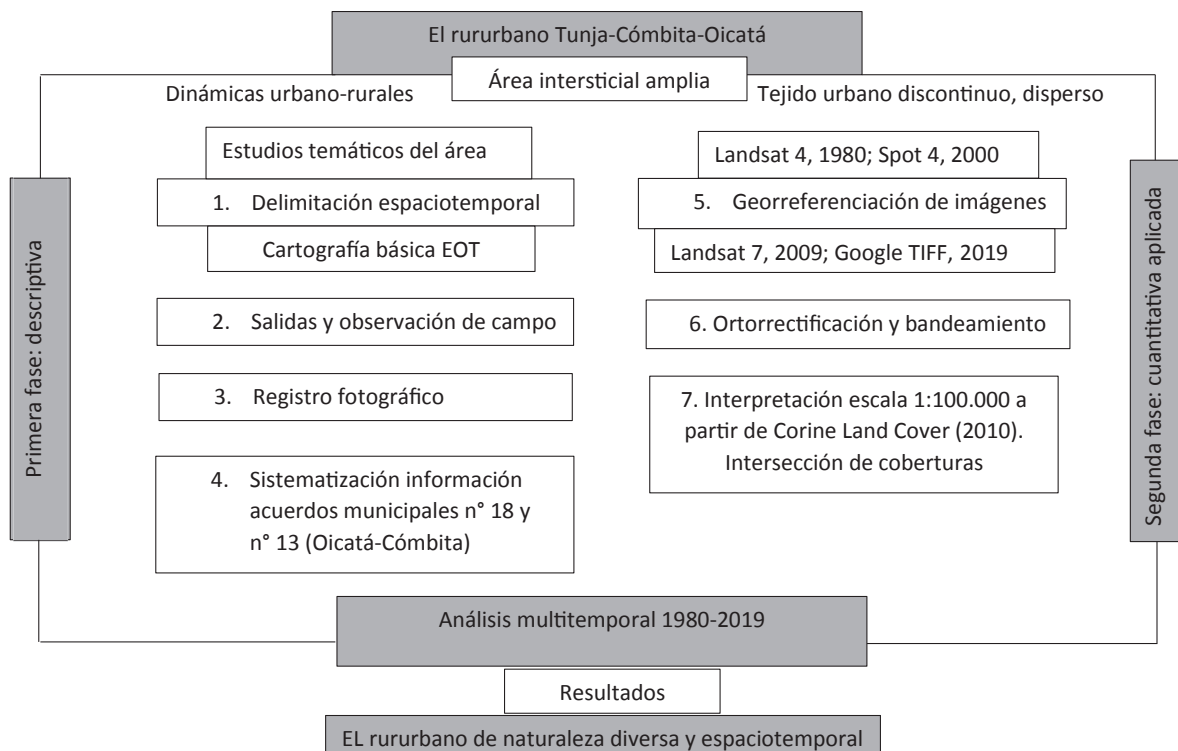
El rururbano Tunja-Cómbita-Oicatá

Área intersticial amplia

Dinámicas urbano-rurales

Tejido urbano discontinuo, disperso

Primera fase: descriptiva

Estudios temáticos del área

1. Delimitación espaciotemporal

Cartografía básica EOT

2. Salidas y observación de campo

3. Registro fotográfico

4. Sistematización información acuerdos municipales n° 18 y n° 13 (Oicatá-Cómbita)

Landsat 4, 1980; Spot 4, 2000

5. Georreferenciación de imágenes

Landsat 7, 2009; Google TIFF, 2019

6. Ortorrectificación y bandeamiento

7. Interpretación escala 1:100.000 a partir de Corine Land Cover (2010). Intersección de coberturas

Segunda fase: cuantitativa aplicada

Análisis multitemporal 1980-2019

Resultados

EL rururbano de naturaleza diversa y espaciotemporal